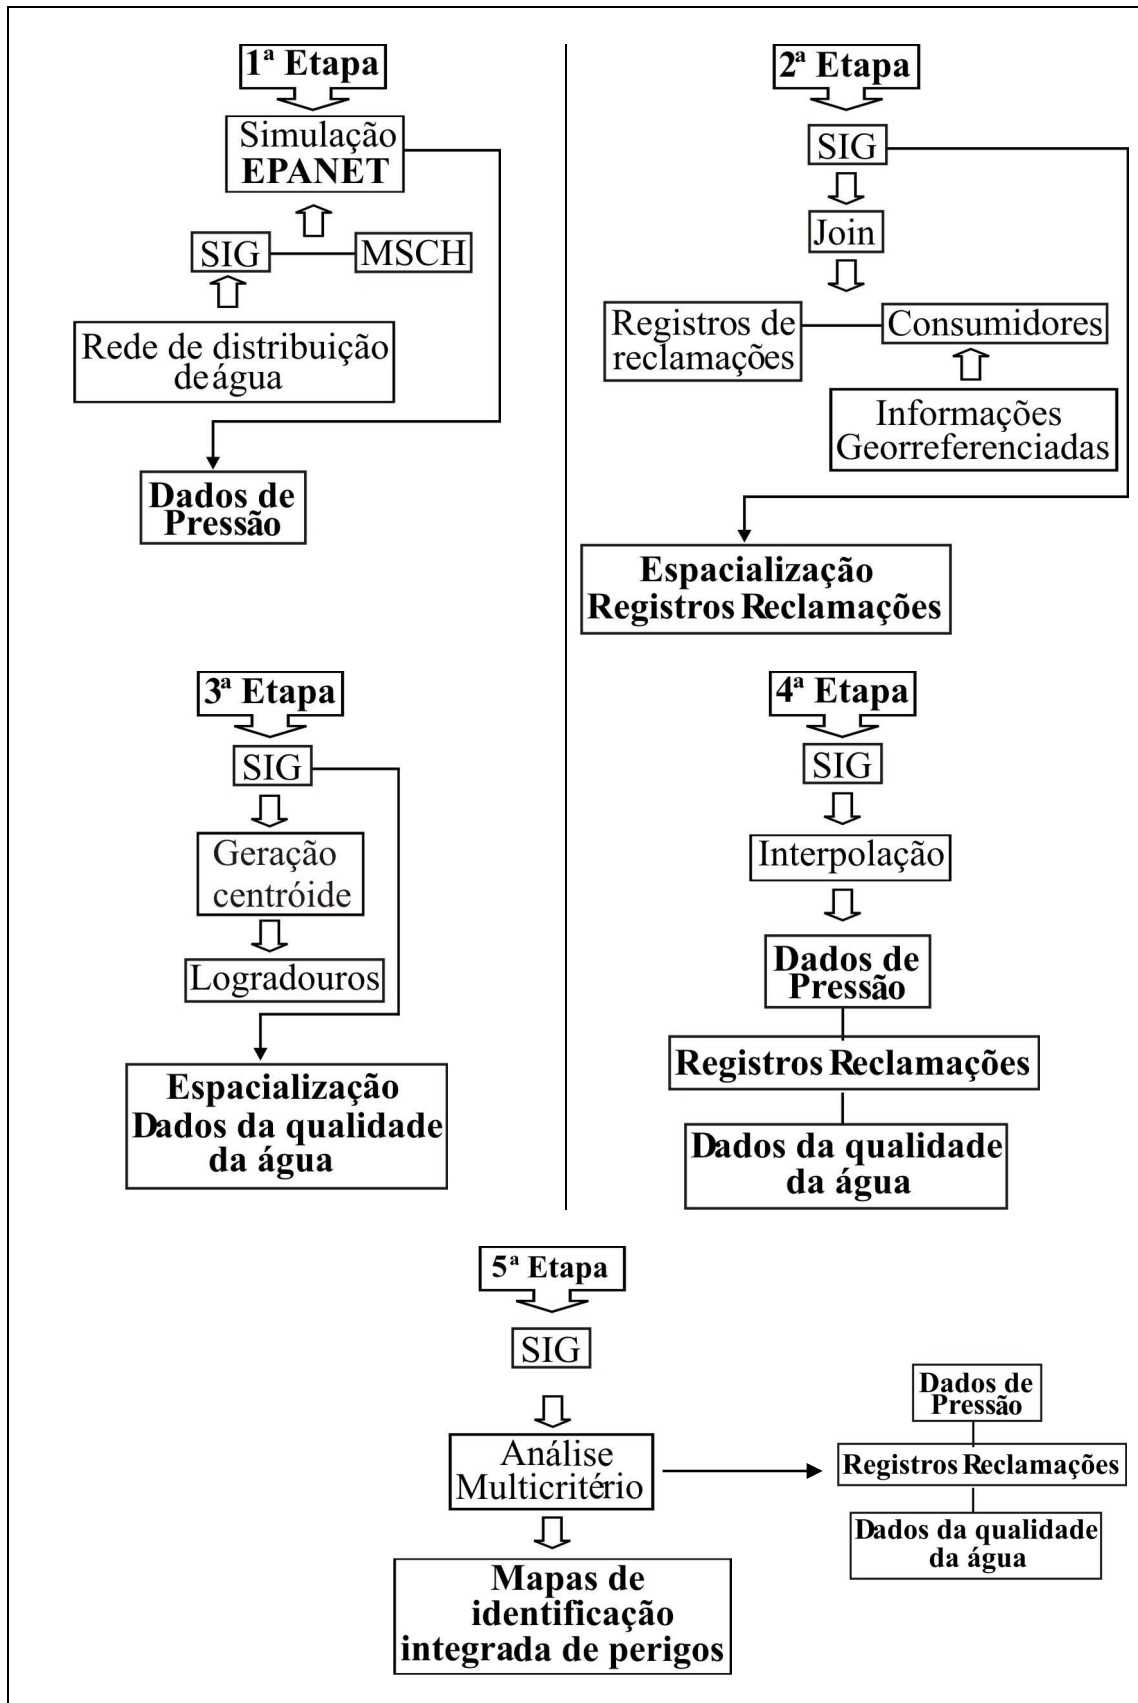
1ª Etapa

Simulação EPANET

SIG

MSCH

Rede de distribuição deágua

Dados de Pressão

2ª Etapa

SIG

Join

Registros de reclamações

Consumidores

Informações Georreferenciadas

Espacialização Registros Reclamações

3ª Etapa

SIG

Geração centróide

Logradouros

Espacialização Dados da qualidade da água

4ª Etapa

SIG

Interpolação

Dados de Pressão

Registros Reclamações

Dados da qualidade da água

5ª Etapa

SIG

Análise Multicritério

Mapas de identificação integrada de perigos

Dados de Pressão

Registros Reclamações

Dados da qualidade da água